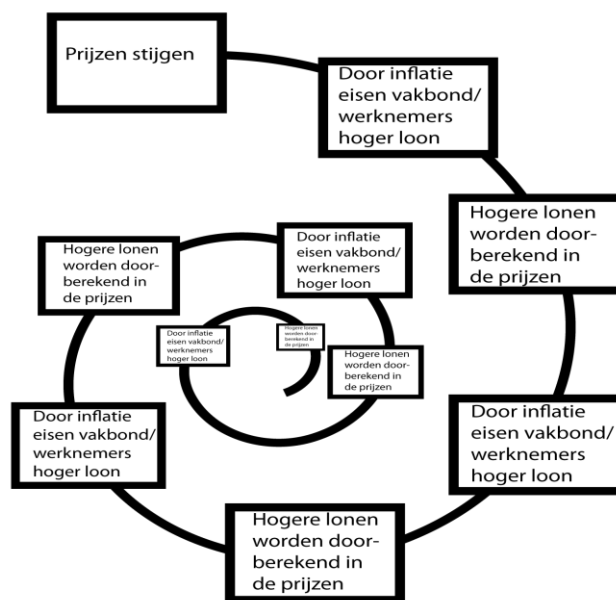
Prijzen stijgen

Door inflatie eisen vakbond/ werknemers hoger loon

Hogere lonen worden doorberekend in de prijzen

Door inflatie eisen vakbond/ werknemers hoger loon

Hogere lonen worden doorberekend in de prijzen

Door inflatie eisen vakbond/ werknemers hoger loon

Hogere lonen worden doorberekend in de prijzen

Door inflatie eisen vakbond/ werknemers hoger loon

Hogere lonen worden doorberekend in de prijzen

Door inflatie eisen vakbond/ werknemers hoger loon

Hogere lonen worden doorberekend in de prijzen